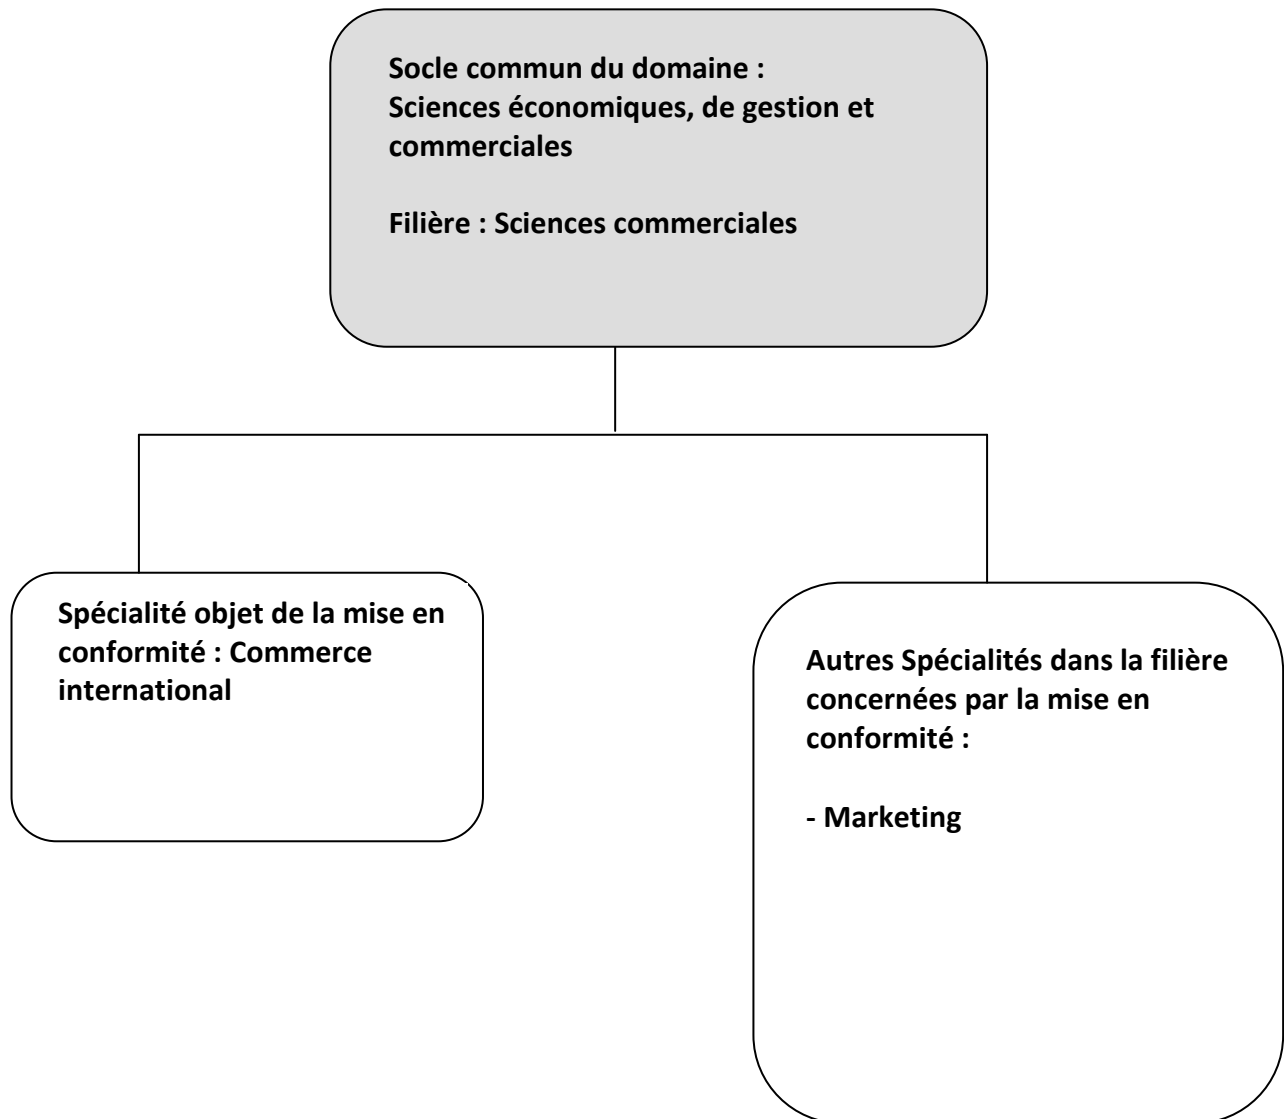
Socle commun du domaine :
Sciences économiques, de gestion et commerciales

Filière : Sciences commerciales

Spécialité objet de la mise en conformité : Commerce international

Autres Spécialités dans la filière concernées par la mise en conformité :

- Marketing